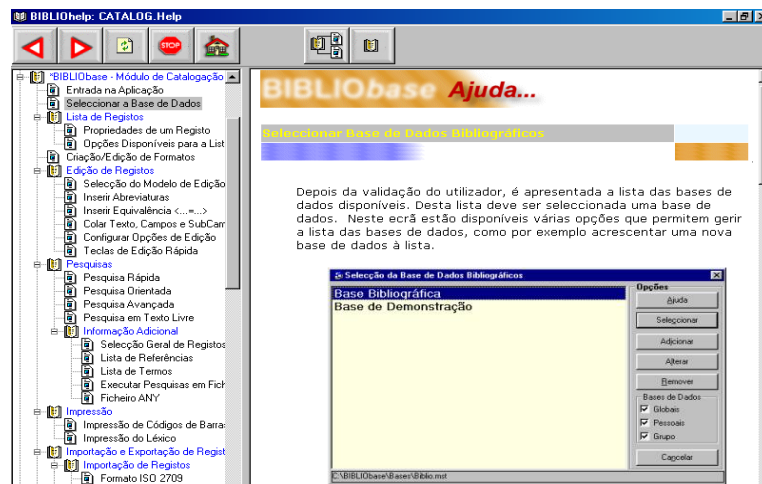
BIBLIOhelp: CATALOG.Help

STOP

*BIBLIObase - Módulo de Catalogação
Entrada na Aplicação
Seleccionar a Base de Dados
Lista de Registos
Propriedades de um Registo
Opções Disponíveis para a List
Criação/Edição de Formatos
Edição de Registos
Selecção do Modelo de Ediçã
Inserir Abreviaturas
Inserir Equivalência <...=...>
Colar Texto, Campos e SubCam
Configurar Opções de Edição
Teclas de Edição Rápida
Pesquisas
Pesquisa Rápida
Pesquisa Orientada
Pesquisa Avançada
Pesquisa em Texto Livre
Informação Adicional
Selecção Geral de Registos
Lista de Referências
Lista de Termos
Executar Pesquisas em Fich
Ficheiro ANY
Impressão
Impressão de Códigos de Barra
Impressão do Léxico
Importação e Exportação de Regist
Importação de Registos
Formato ISO 2709

BIBLIObase Ajuda...

Seleccionar Base de Dados Bibliográficos

Depois da validação do utilizador, é apresentada a lista das bases de dados disponíveis. Desta lista deve ser seleccionada uma base de dados. Neste ecrã estão disponíveis várias opções que permitem gerir a lista das bases de dados, como por exemplo acrescentar uma nova base de dados à lista.

Selecção da Base de Dados Bibliográficos
Base Bibliográfica
Base de Demonstração
Opções
Ajuda
Seleccionar
Adicionar
Alterar
Remover
Bases de Dados
Globais
Pessoais
Grupo
Cancelar
C:\BIBLIObase\Bases\Biblio.mst